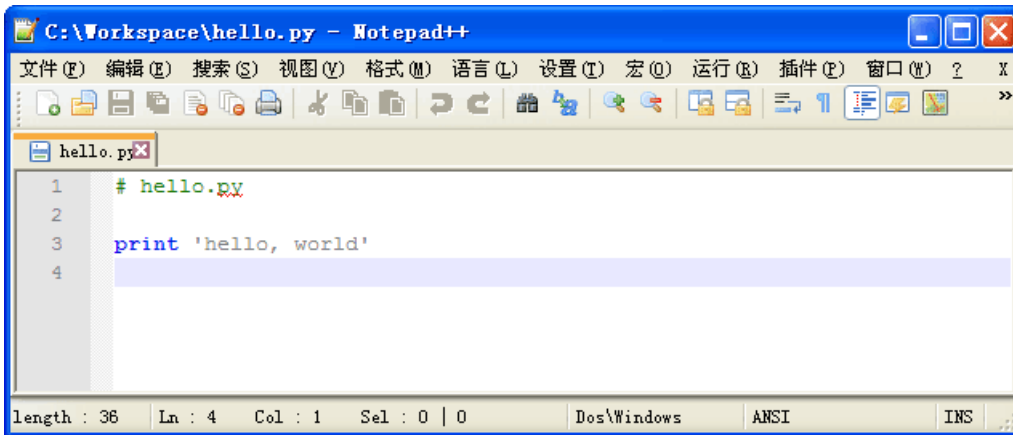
C:\Workspace\hello.py - Notepad++

文件(F) 编辑(E) 搜索(S) 视图(V) 格式(M) 语言(L) 设置(T) 宏(O) 运行(R) 插件(P) 窗口(W) ? X

hello.py

1 # hello.py
2
3 print 'hello, world'
4

length : 36 | Ln : 4 | Col : 1 | Sel : 0 | 0 | Dos\Windows | ANSI | INS